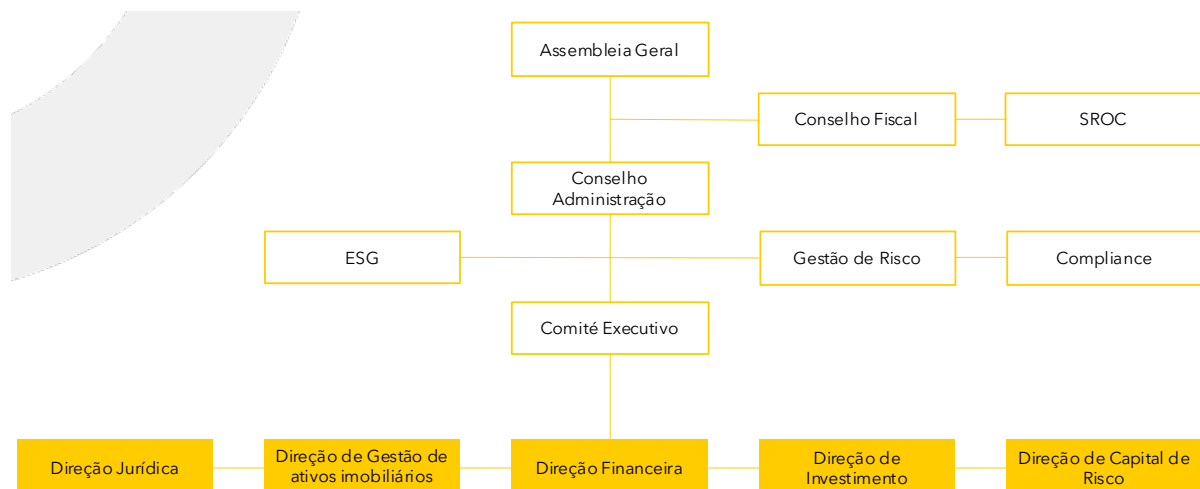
Assembleia Geral

Conselho Fiscal

SROC

Conselho Administração

ESG

Gestão de Risco

Compliance

Comité Executivo

Direção Jurídica

Direção de Gestão de ativos imobiliários

Direção Financeira

Direção de Investimento

Direção de Capital de Risco